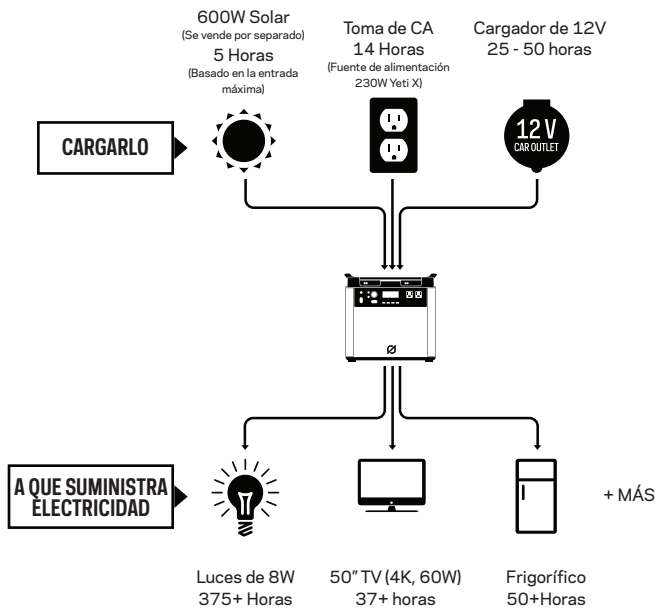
600W Solar
(Se vende por separado)
5 Horas
(Basado en la entrada máxima)

Toma de CA
14 Horas
(Fuente de alimentación 230W Yeti X)

Cargador de 12V
25 - 50 horas

CARGARLO

12V
CAR OUTLET

A QUE SUMINISTRA ELECTRICIDAD

+ MÁS

Luces de 8W
375+ Horas

50" TV (4K, 60W)
37+ horas

Frigorífico
50+Horas